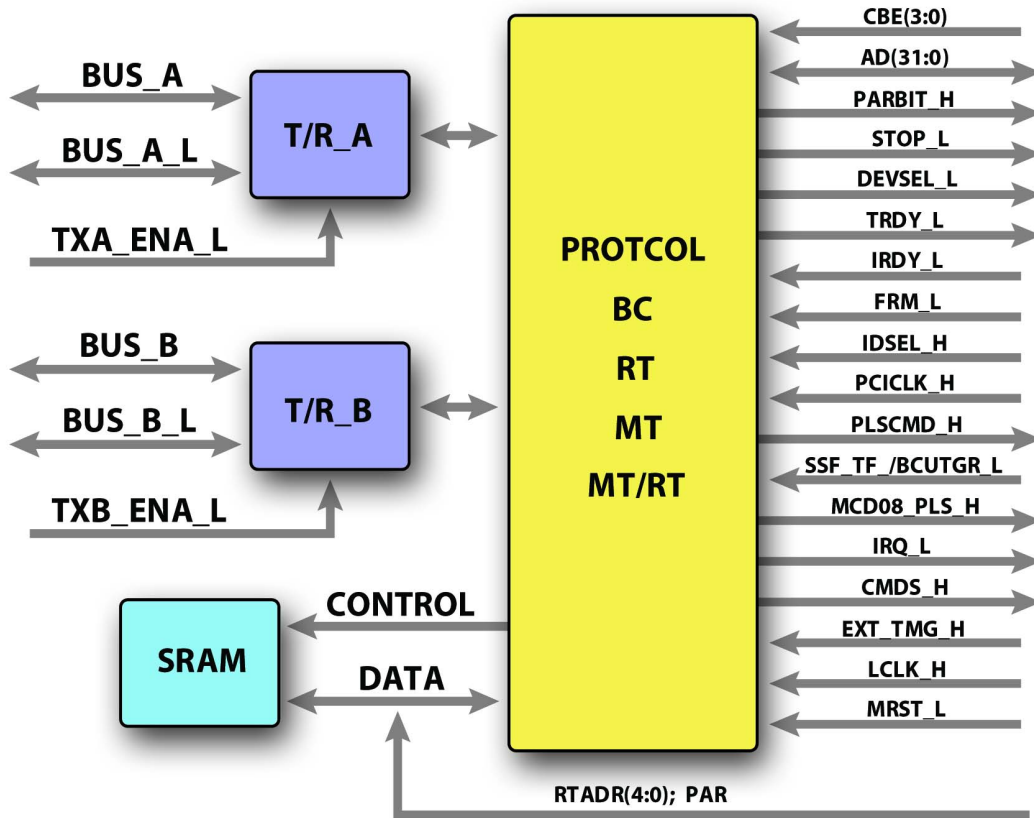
BUS_A

BUS_A_L

TXA_ENA_L

T/R_A

BUS_B

BUS_B_L

TXB_ENA_L

T/R_B

SRAM

CONTROL

DATA

PROTCOL
BC
RT
MT
MT/RT

CBE(3:0)
AD(31:0)
PARBIT_H
STOP_L
DEVSEL_L
TRDY_L
IRDY_L
FRM_L
IDSEL_H
PCICLK_H
PLSCMD_H
SSF_TF_/BCUTGR_L
MCD08_PLS_H
IRQ_L
CMDS_H
EXT_TMG_H
LCLK_H
MRST_L

RTADR(4:0); PAR